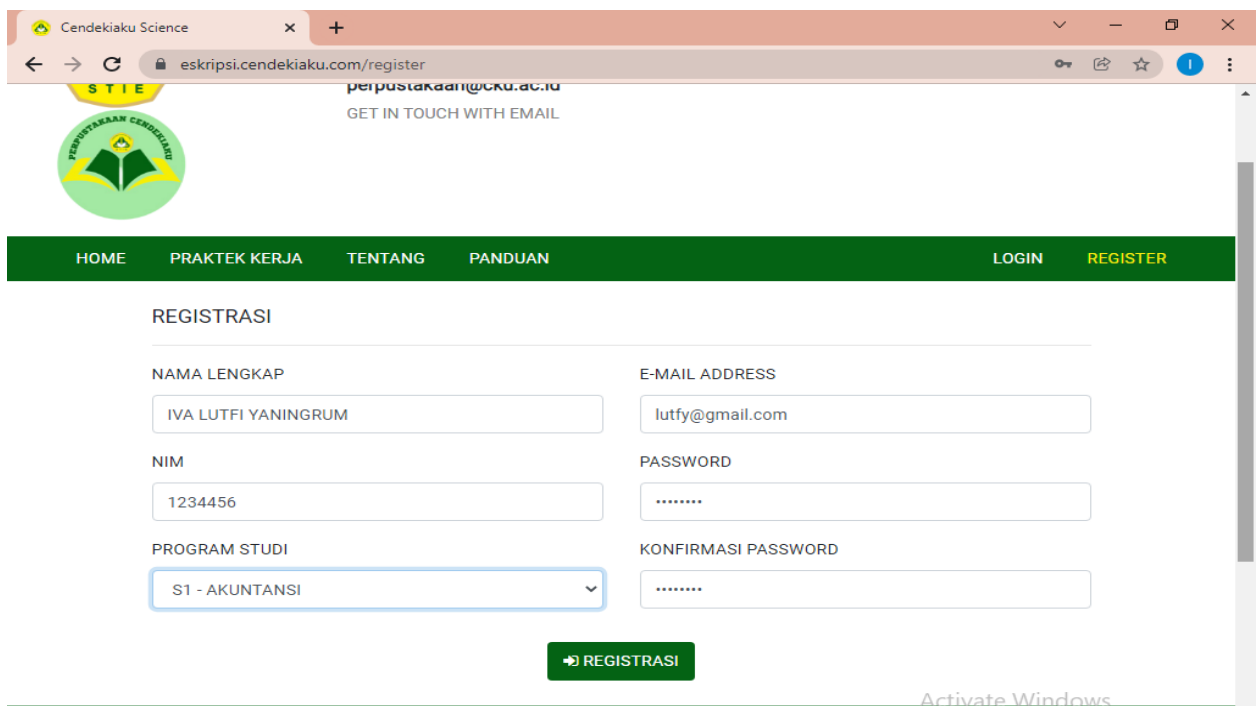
Cendekiaku Science

eskripsi.cendekiaku.com/register

S T I E

PERPUSTAKAAN CENDEKIAKU

perpustakaan@cku.ac.id

GET IN TOUCH WITH EMAIL

HOME PRAKTEK KERJA TENTANG PANDUAN LOGIN REGISTER

REGISTRASI

NAMA LENGKAP
IVA LUTFI YANINGRUM

E-MAIL ADDRESS
lutfy@gmail.com

NIM
1234456

PASSWORD
••••••••

PROGRAM STUDI
S1 - AKUNTANSI

KONFIRMASI PASSWORD
••••••••

REGISTRASI

Activate Windows